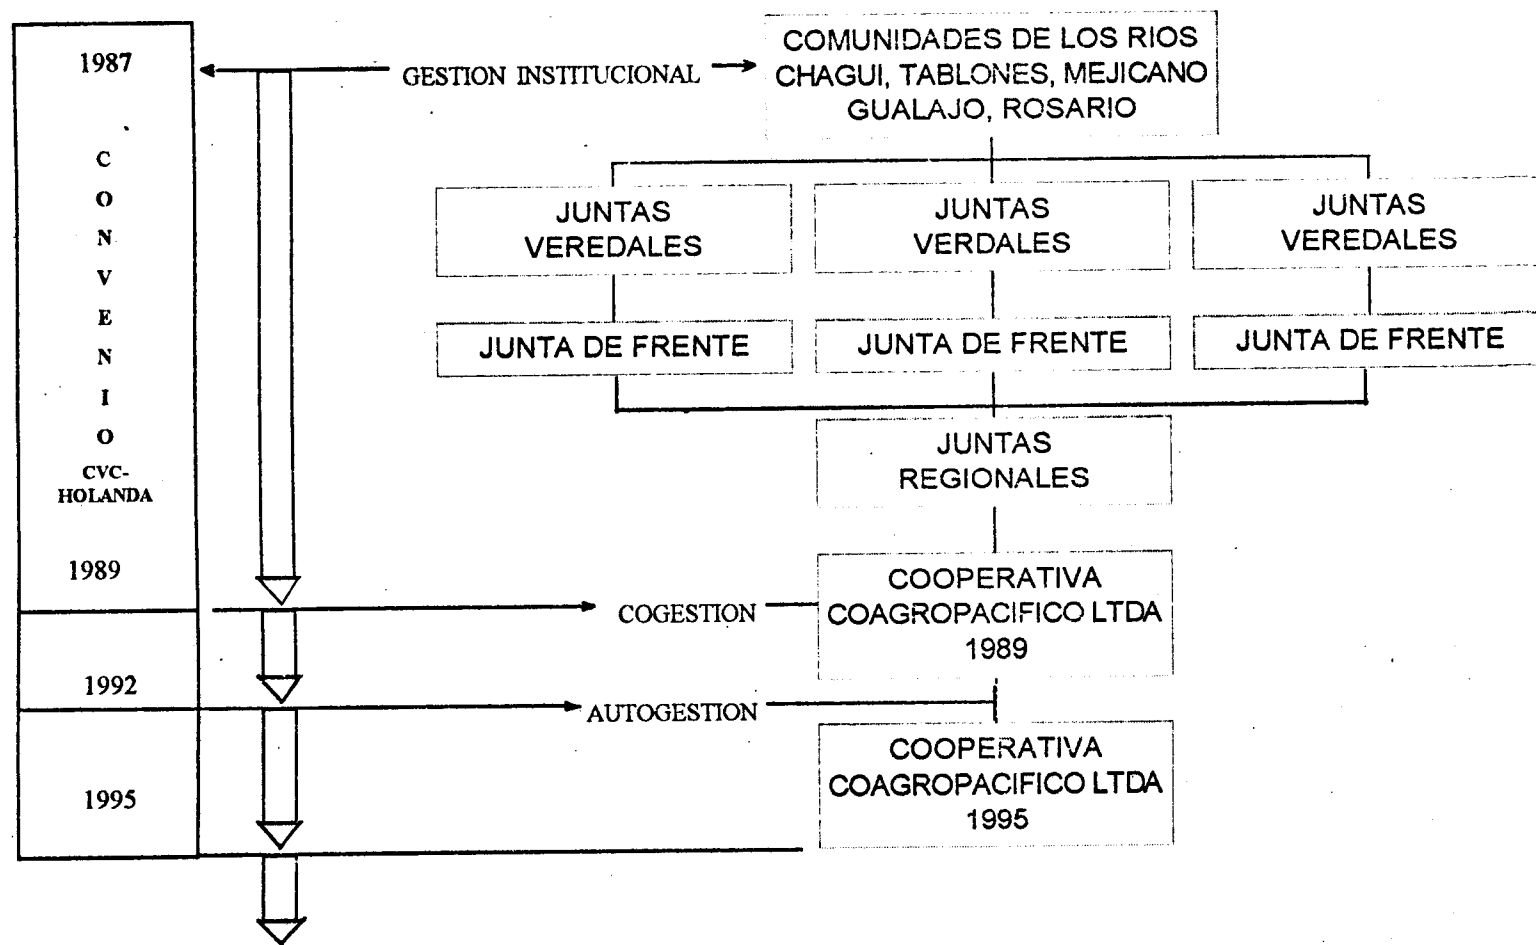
1987

CONVENIO CVC-HOLANDA

1989

1992

1995

GESTION INSTITUCIONAL

COMUNIDADES DE LOS RIOS CHAGUI, TABLONES, MEJICANO GUALAJO, ROSARIO

JUNTAS VEREDALES

JUNTAS VERDALES

JUNTAS VEREDALES

JUNTA DE FRENTE

JUNTA DE FRENTE

JUNTA DE FRENTE

JUNTAS REGIONALES

COGESTION

COOPERATIVA COAGROPACIFICO LTDA 1989

AUTOGESTION

COOPERATIVA COAGROPACIFICO LTDA 1995